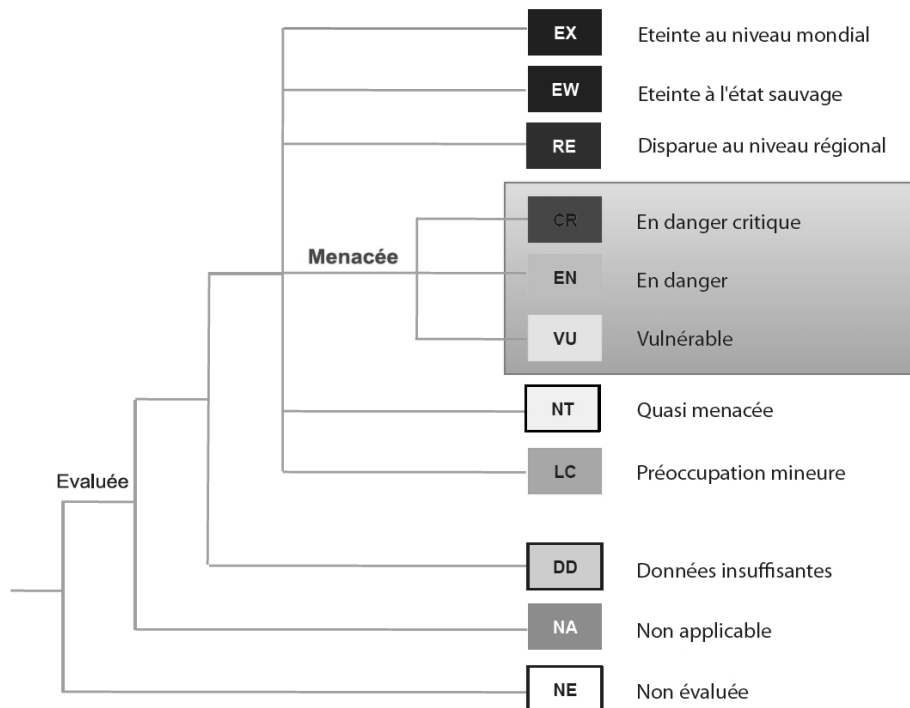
EX Eteinte au niveau mondial

EW Eteinte à l'état sauvage

RE Disparue au niveau régional

Menacée

CR En danger critique

EN En danger

VU Vulnérable

NT Quasi menacée

LC Préoccupation mineure

Evaluée

DD Données insuffisantes

NA Non applicable

NE Non évaluée